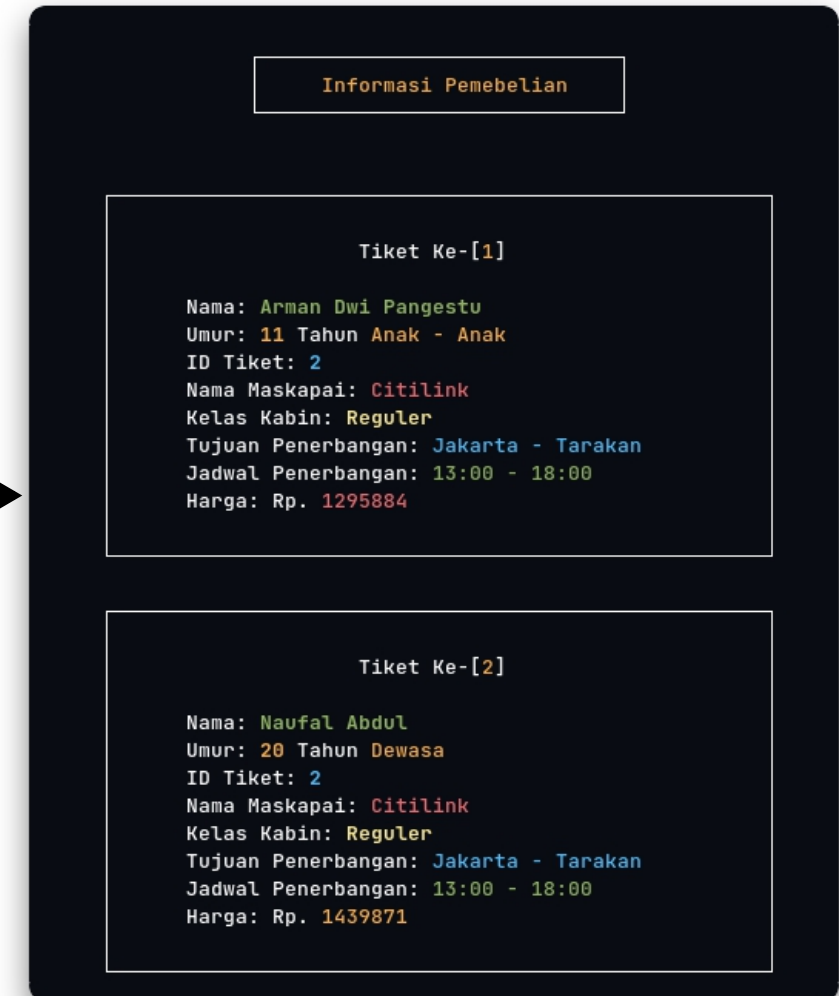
Informasi Pemebelian

Tiket Ke-[1]

Nama: Arman Dwi Pangestu
Umur: 11 Tahun Anak - Anak
ID Tiket: 2
Nama Maskapai: Citilink
Kelas Kabin: Reguler
Tujuan Penerbangan: Jakarta - Tarakan
Jadwal Penerbangan: 13:00 - 18:00
Harga: Rp. 1295884

Tiket Ke-[2]

Nama: Naufal Abdul
Umur: 20 Tahun Dewasa
ID Tiket: 2
Nama Maskapai: Citilink
Kelas Kabin: Reguler
Tujuan Penerbangan: Jakarta - Tarakan
Jadwal Penerbangan: 13:00 - 18:00
Harga: Rp. 1439871